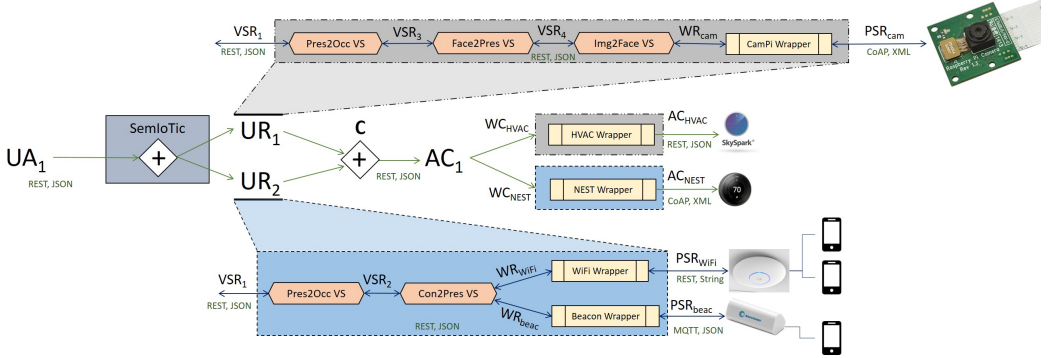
$VSR_1$
REST, JSON
Pres2Occ VS
$VSR_3$
Face2Pres VS
$VSR_4$
Img2Face VS
$WR_{cam}$
CamPi Wrapper
REST, JSON
$PSR_{cam}$
CoAP, XML

$UA_1$
REST, JSON
SemIoTic
+
$UR_1$
$UR_2$
C
+
REST, JSON
$AC_1$
$WC_{HVAC}$
HVAC Wrapper
$AC_{HVAC}$
REST, JSON
SkySpark
$WC_{NEST}$
NEST Wrapper
$AC_{NEST}$
CoAP, XML
70

$VSR_1$
REST, JSON
Pres2Occ VS
$VSR_2$
Con2Pres VS
$WR_{WiFi}$
WiFi Wrapper
$WR_{beac}$
Beacon Wrapper
REST, JSON
$PSR_{WiFi}$
REST, String
$PSR_{beac}$
MQTT, JSON